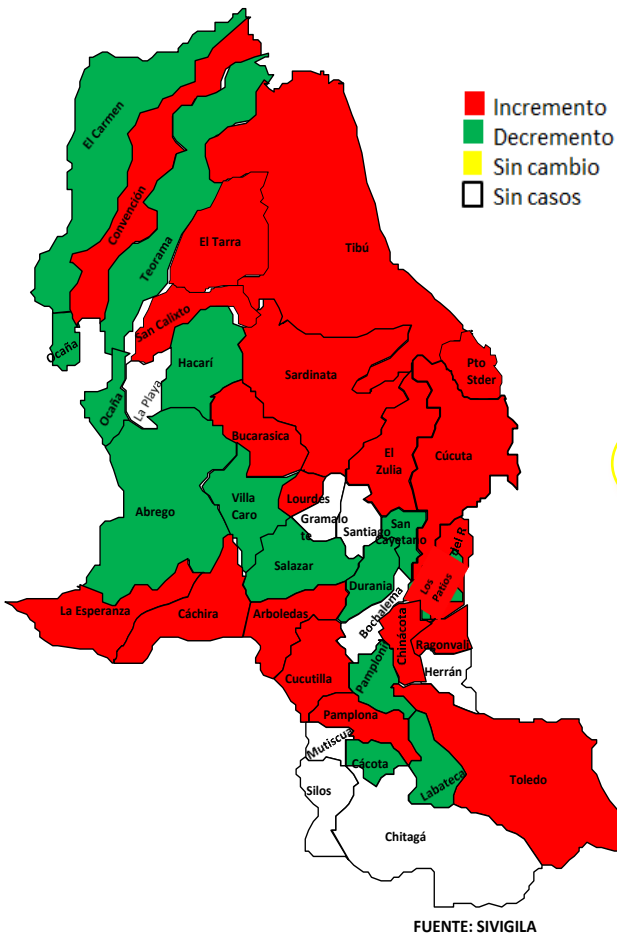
Incremento
Decremento
Sin cambio
Sin casos

El Carmen
Convención
Teorama
El Tarra
Tibú
San Calixto
Ocaña
Ocaña
La Playa
Hacarí
Sardinata
Pto Stder
Bucarasica
El Zulia
Cúcuta
Abrego
Villa Caro
Lourdes
Gramalote
Santiago
San Cayetano
del R.
Los Patios
Salazar
Durania
La Esperanza
Cáchira
Arboledas
Bochalema
Chinácota
Ragonvalia
Herrán
Cucutilla
Pamplonita
Pamplona
Mutiscua
Cácota
Labateca
Toledo
Silos
Chitagá

FUENTE: SIVIGILA